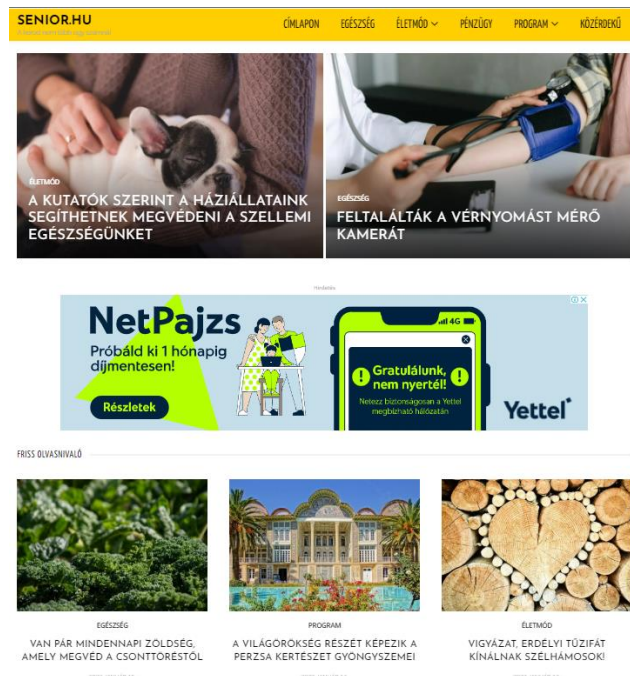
SENIOR.HU
A boldogság nem életkor kérdése

CÍMLAPON EGÉSZSÉG ÉLETMÓD PÉNZÜGY PROGRAM KÖZÉRDEKŰ

ÉLETMÓD
A KUTATÓK SZERINT A HÁZIÁLLATAINK SEGÍTHETNEK MEGVÉDENI A SZELLEMI EGÉSZSÉGÜNKET

EGÉSZSÉG
FELTALÁLTÁK A VÉRNYOMÁST MÉRŐ KAMERÁT

Hirdetés

NetPajzs
Próbáld ki 1 hónapig díjmentesen!
Részletek
4G
Gratulálunk, nem nyertél!
Netezz biztonságosan a Yettel megbízható hálózatán
Yettel

FRISS OLVASNIVALÓ

EGÉSZSÉG
VAN PÁR MINDENNAPI ZÖLDSÉG, AMELY MEGVÉD A CSONTTÖRÉSTŐL

PROGRAM
A VILÁGÖRÖKSÉG RÉSZÉT KÉPEZIK A PERZSA KERTÉSZET GYÖNGYSZEMEI

ÉLETMÓD
VIGYÁZAT, ERDÉLYI TŰZIFÁT KÍNÁLNAK SZÉLHÁMOSOK!